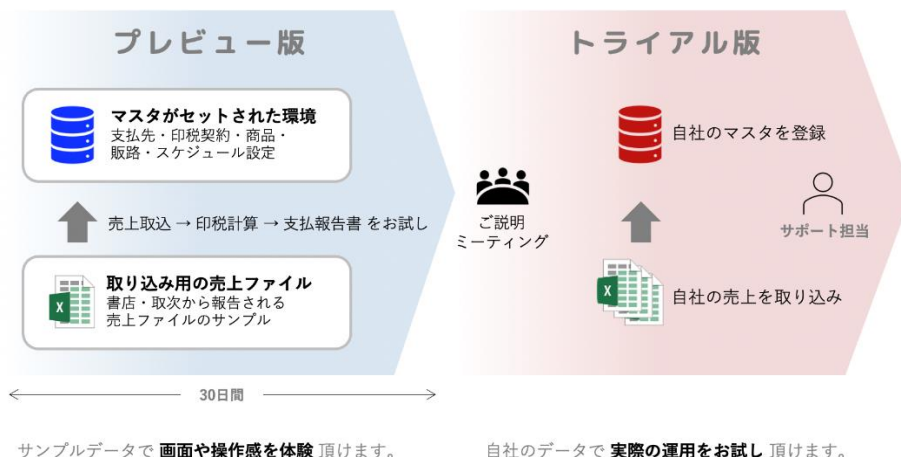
プレビュー版

マスタがセットされた環境
支払先・印税契約・商品・販路・スケジュール設定

売上取込 → 印税計算 → 支払報告書 をお試し

取り込み用の売上ファイル
書店・取次から報告される売上ファイルのサンプル

30日間

ご説明
ミーティング

トライアル版

自社のマスタを登録

サポート担当

自社の売上を取り込み

サンプルデータで 画面や操作感を体験 頂けます。

自社のデータで 実際の運用をお試し 頂けます。